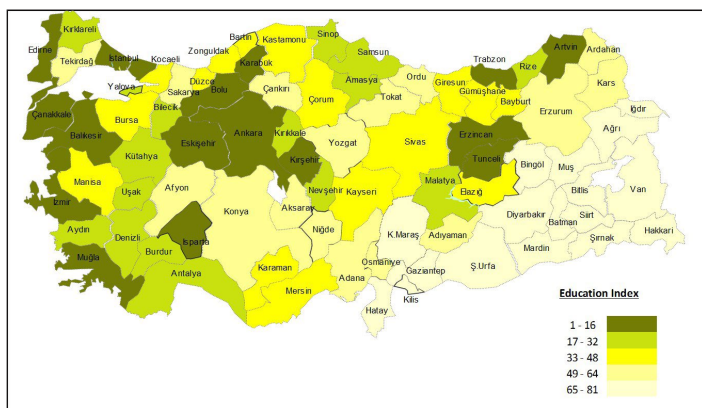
Kırklareli
Edirne
Tekirdağ
İstanbul
Kocaeli
Zonguldak
Bartın
Kastamonu
Sinop
Samsun
Trabzon
Rize
Artvin
Ardahan
Kars
Iğdır
Yalova
Düzce
Sakarya
Karabük
Bolu
Çankırı
Amasya
Çorum
Ordu
Giresun
Gümüşhane
Bayburt
Erzurum
Ağrı
Çanakkale
Balıkesir
Bursa
Bilecik
Eskişehir
Ankara
Kırıkkale
Kırşehir
Yozgat
Tokat
Sivas
Erzincan
Tunceli
Bingöl
Muş
Bitlis
Van
Kütahya
Manisa
Uşak
Afyon
Nevşehir
Kayseri
Malatya
Elazığ
İzmir
Aydın
Denizli
Isparta
Konya
Aksaray
Niğde
K.Maraş
Adıyaman
Diyarbakır
Batman
Siirt
Şırnak
Hakkari
Muğla
Burdur
Antalya
Karaman
Mersin
Adana
Osmaniye
Gaziantep
Ş.Urfa
Mardin
Kilis
Hatay

Education Index
1 - 16
17 - 32
33 - 48
49 - 64
65 - 81